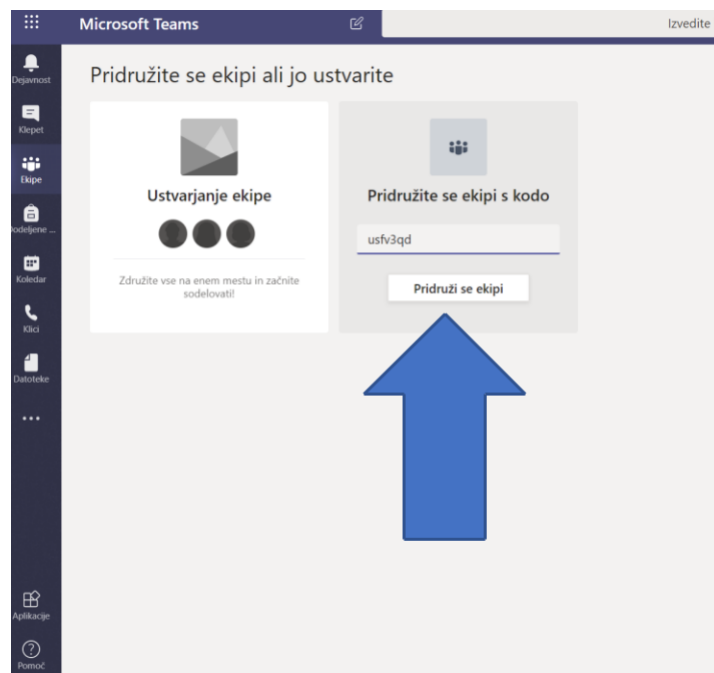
Microsoft Teams

Izvedite

Dejavnost

Klepet

Ekipe

Dodeljene ...

Koledar

Klici

Datoteke

...

Aplikacije

Pomoč

Pridružite se ekipi ali jo ustvarite

Ustvarjanje ekipe

Združite vse na enem mestu in začnite sodelovati!

Pridružite se ekipi s kodo

usfv3qd

Pridruži se ekipi